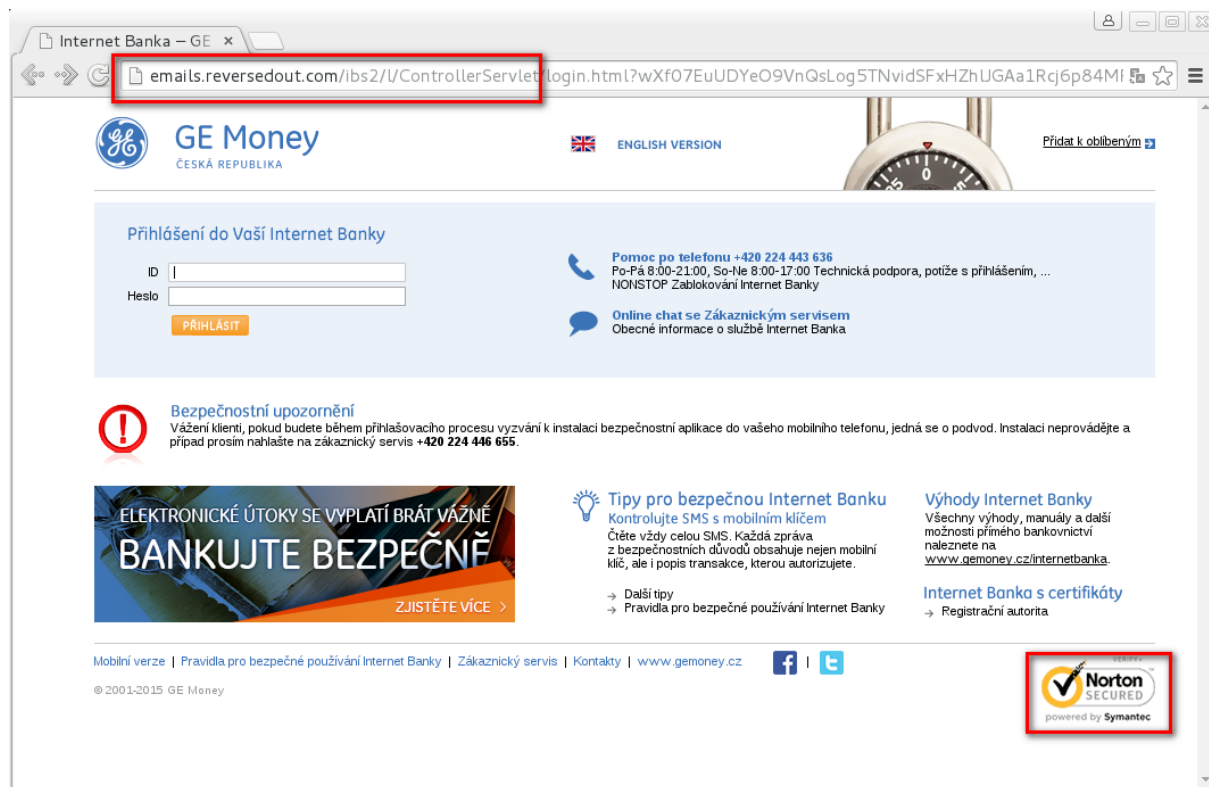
Internet Banka – GE ×

emails.reversedout.com/ibs2/l/ControllerServlet/login.html?wXf07EuUDYeO9VnQsLog5TNvidSFxHZhUGAa1Rcj6p84MI

GE Money
ČESKÁ REPUBLIKA

ENGLISH VERSION

Přidat k oblíbeným

Přihlášení do Vaší Internet Banky

ID
Heslo
PŘIHLÁSIT

Pomoc po telefonu +420 224 443 636
Po-Pá 8:00-21:00, So-Ne 8:00-17:00 Technická podpora, potíže s přihlášením, ...
NONSTOP Zablokování Internet Banky

Online chat se Zákaznickým servisem
Obecné informace o službě Internet Banka

Bezpečnostní upozornění
Vážení klienti, pokud budete během přihlašovacího procesu vyzváni k instalaci bezpečnostní aplikace do vašeho mobilního telefonu, jedná se o podvod. Instalaci neprovádějte a případ prosím nahlašte na zákaznický servis +420 224 446 655.

ELEKTRONICKÉ ÚTOKY SE VYPLATÍ BRÁT VÁŽNĚ
BANKUJTE BEZPEČNĚ
ZJISTĚTE VÍCE

Tipy pro bezpečnou Internet Banku
Kontrolujte SMS s mobilním klíčem
Čtěte vždy celou SMS. Každá zpráva z bezpečnostních důvodů obsahuje nejen mobilní klíč, ale i popis transakce, kterou autorizujete.

Další tipy
Pravidla pro bezpečné používání Internet Banky

Výhody Internet Banky
Všechny výhody, manuály a další možnosti přímého bankovnictví naleznete na www.gemoney.cz/internetbanka.

Internet Banka s certifikáty
Registrační autorita

Mobilní verze | Pravidla pro bezpečné používání Internet Banky | Zákaznický servis | Kontakty | www.gemoney.cz

© 2001-2015 GE Money

Norton SECURED
powered by Symantec